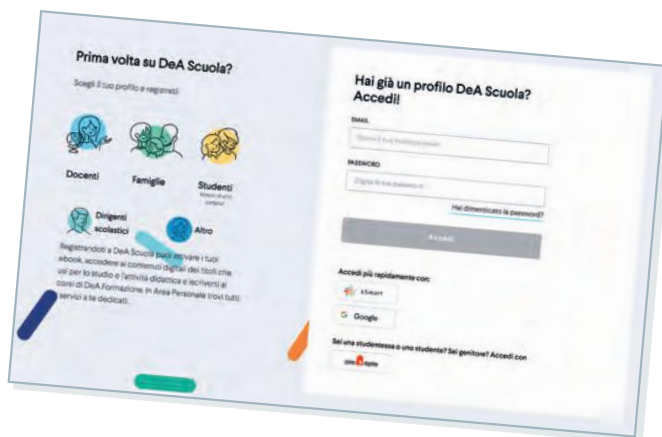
Prima volta su DeA Scuola?

Scegli il tuo profilo e registrati

Docenti

Famiglie

Studenti
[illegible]

Dirigenti scolastici

Altro

Registrandoti a DeA Scuola puoi attivare i tuoi ebook, accedere ai contenuti digitali dei titoli che usi per lo studio e l'attività didattica e iscriverti ai corsi di DeA Formazione. In Area Personale trovi tutti i servizi a te dedicati.

Hai già un profilo DeA Scuola? Accedi!

EMAIL

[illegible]

PASSWORD

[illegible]

Hai dimenticato la password?

Accedi

Accedi più rapidamente con:

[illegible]

Google

Sei una studentessa o uno studente? Sei genitore? Accedi con

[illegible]